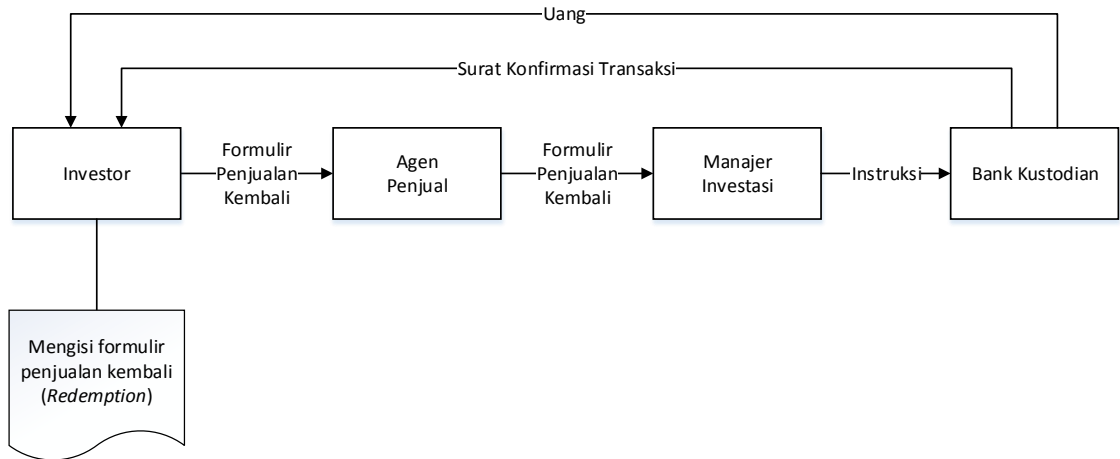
Uang

Surat Konfirmasi Transaksi

Investor

Formulir Penjualan Kembali

Agen Penjual

Formulir Penjualan Kembali

Manajer Investasi

Instruksi

Bank Kustodian

Mengisi formulir penjualan kembali (Redemption)